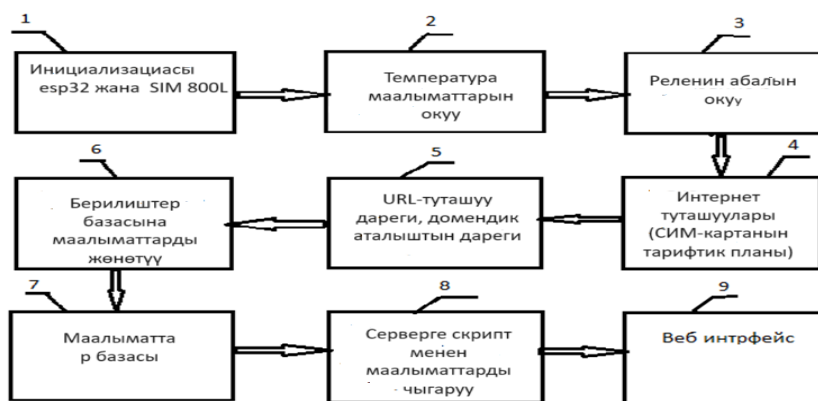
1
Инициализациасы esp32 жана SIM 800L

2
Температура маалыматтарын окуу

3
Perенин абалын окуу

4
Интернет туташуулары (СИМ-картанын тарифтик планы)

5
URL-туташуу дареги, домендик аталыштын дареги

6
Берилиштер базасына маалыматтарды жөнөтүү

7
Маалыматта р базасы

8
Серверге скрипт менен маалыматтарды чыгаруу

9
Веб интрфейс